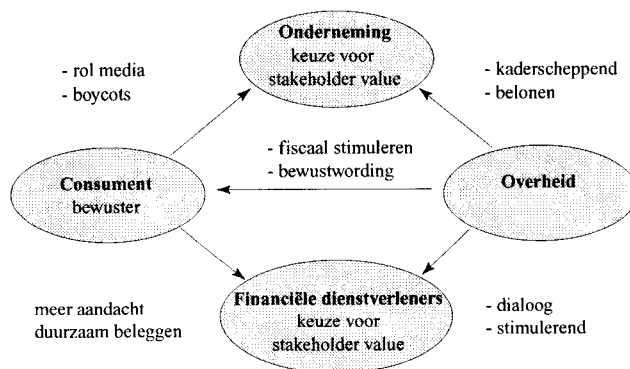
Onderneming
keuze voor
stakeholder value

- rol media
- boycots

- kaderscheppend
- belonen

- fiscaal stimuleren
- bewustwording

Consument
bewuster

Overheid

Financiële dienstverleners
keuze voor
stakeholder value

meer aandacht
duurzaam beleggen

- dialoog
- stimulerend